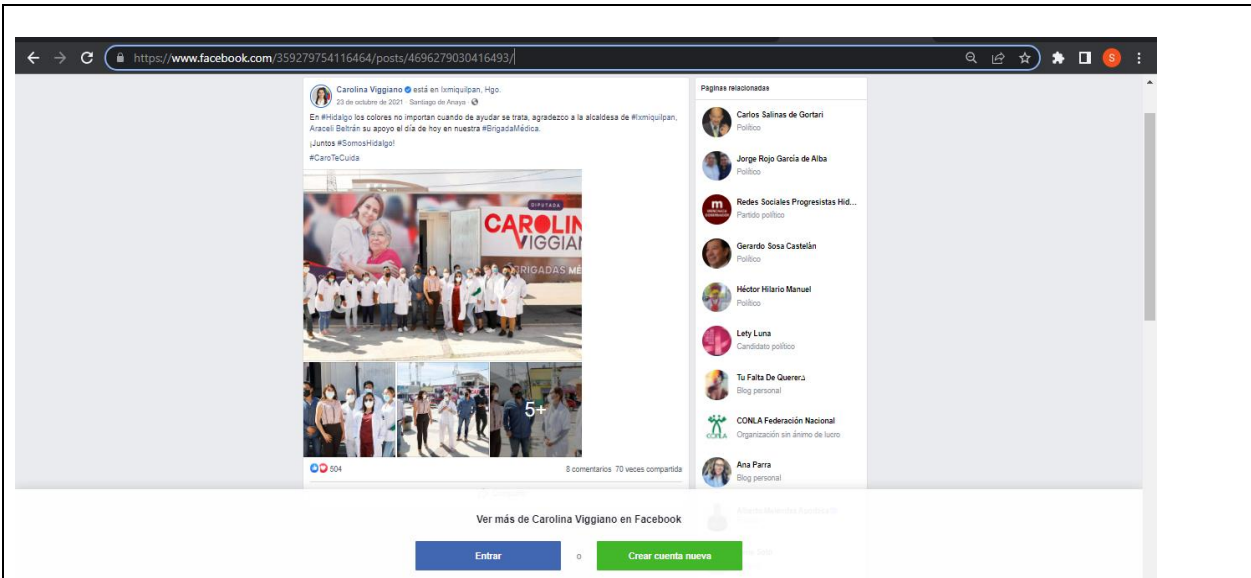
https://www.facebook.com/359279754116464/posts/4696279030416493/

Carolina Viggiano está en Ixmiquilpan, Hgo.
23 de octubre de 2021 · Santiago de Anaya ·

En #Hidalgo los colores no importan cuando de ayudar se trata, agradezco a la alcaldesa de #Ixmiquilpan, Araceli Beltrán su apoyo el día de hoy en nuestra #BrigadaMédica.

¡Juntos #SomosHidalgo!

#CaroTeCuida

DIPUTADA
CAROLIN
VIGGIAN
BRIGADAS MÉ

5+

604
8 comentarios 70 veces compartida

Páginas relacionadas

Carlos Salinas de Gortari
Político

Jorge Rojo García de Alba
Político

Redes Sociales Progresistas Hid...
Partido político

Gerardo Sosa Castelán
Político

Héctor Hilario Manuel
Político

Lety Luna
Candidato político

Tu Falta De Querer
Blog personal

CONLA Federación Nacional
Organización sin ánimo de lucro

Ana Parra
Blog personal

Ver más de Carolina Viggiano en Facebook

Entrar
o
Crear cuenta nueva